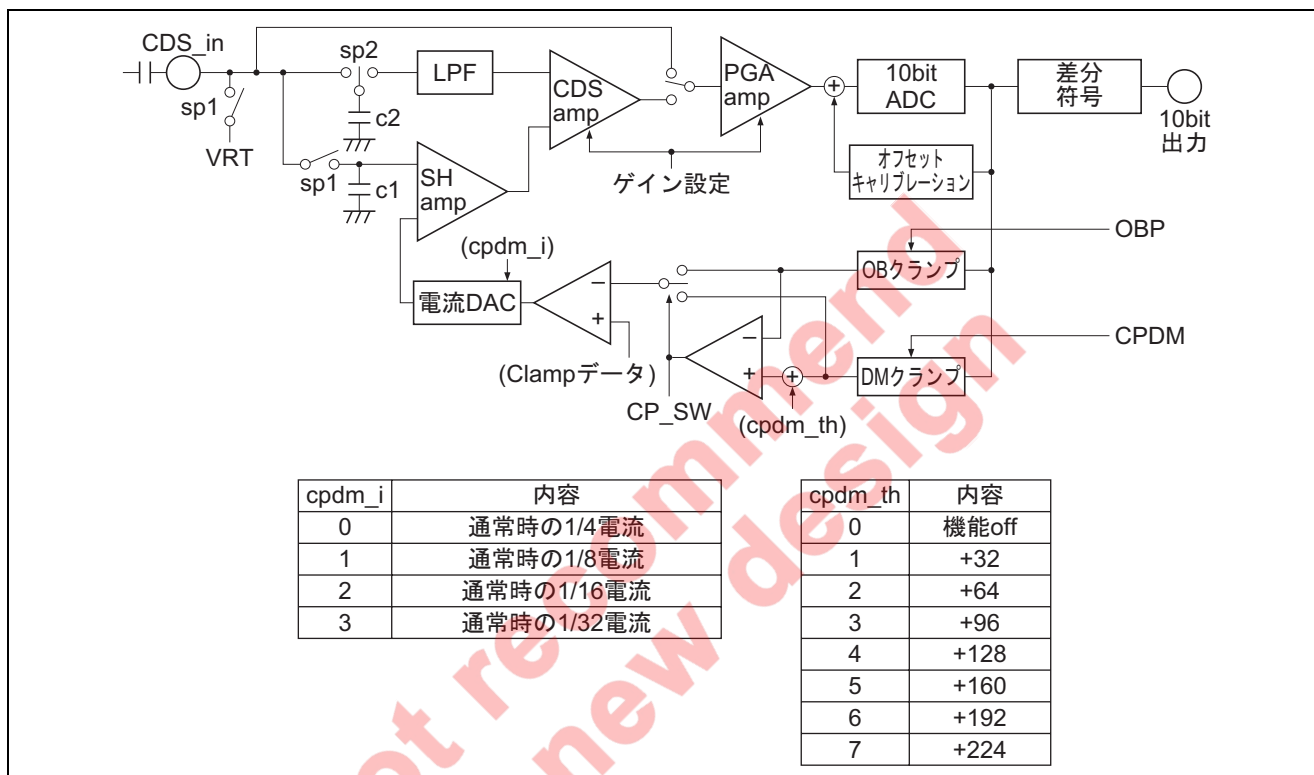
CDS_in
sp1
VRT
sp2
c2
sp1
c1
LPF
CDS amp
SH amp
PGA amp
10bit ADC
差分符号
10bit 出力
ゲイン設定
オフセットキャリブレーション
OBP
(cpdm_i)
電流DAC
OBクランプ
CPDM
DMクランプ
(Clampデータ)
CP_SW
(cpdm_th)

| cpdm_i | 内容 |
|---|---|
| 0 | 通常時の1/4電流 |
| 1 | 通常時の1/8電流 |
| 2 | 通常時の1/16電流 |
| 3 | 通常時の1/32電流 |

| cpdm_th | 内容 |
|---|---|
| 0 | 機能off |
| 1 | +32 |
| 2 | +64 |
| 3 | +96 |
| 4 | +128 |
| 5 | +160 |
| 6 | +192 |
| 7 | +224 |

Not recommend for new design